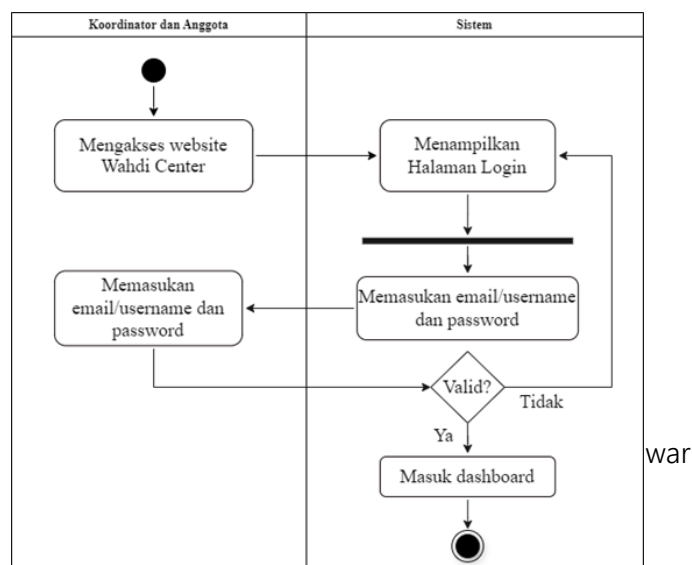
| Koordinator dan Anggota | Sistem |
|---|---|

Mengakses website Wahdi Center

Menampilkan Halaman Login

Memasukan email/username dan password

Memasukan email/username dan password

Valid?

Tidak

Ya

Masuk dashboard

war